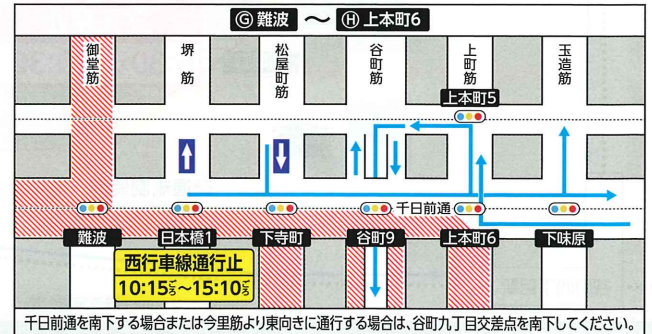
Ⓖ 難波 〜 Ⓗ 上本町6

御堂筋

堺筋

松屋町筋

谷町筋

上町筋

玉造筋

上本町5

千日前通

難波

日本橋1

下寺町

谷町9

上本町6

下味原

西行車線通行止
10:15ごろ〜15:10ごろ

千日前通を南下する場合または今里筋より東向きに通行する場合は、谷町九丁目交差点を南下してください。